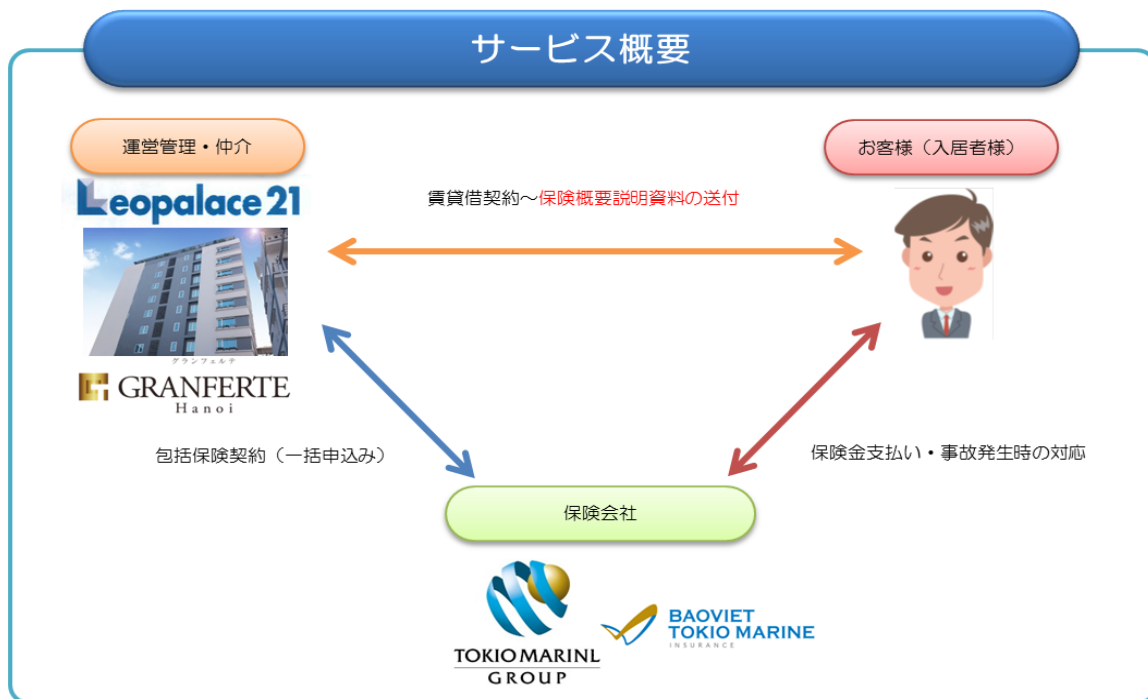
サービス概要

運営管理・仲介

Leopalace21

グランフェルテ

GRANFERTE Hanoi

賃貸借契約～保険概要説明資料の送付

お客様（入居者様）

包括保険契約（一括申込み）

保険金支払い・事故発生時の対応

保険会社

TOKIO MARINL GROUP

BAOVIET TOKIO MARINE INSURANCE